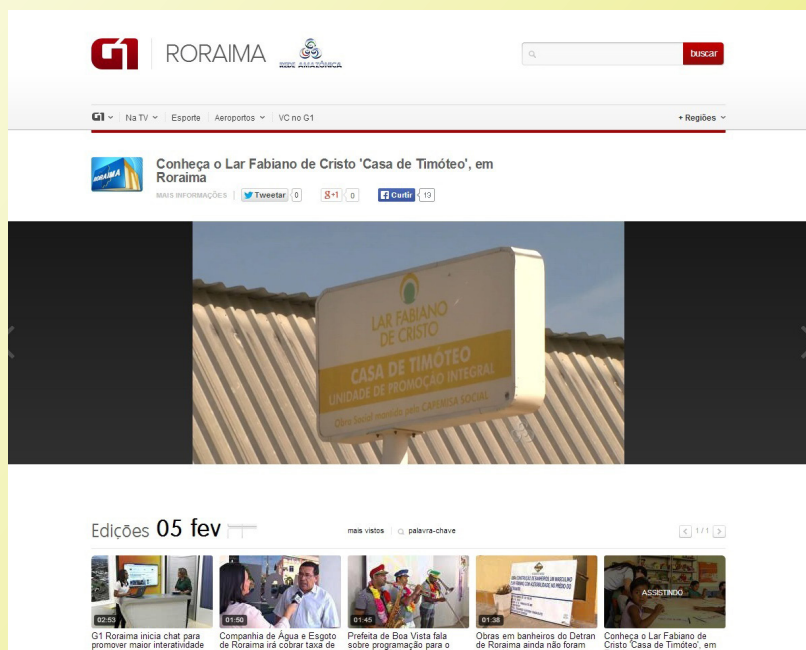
G1 | RORAIMA REDE AMAZÔNICA

buscar

G1 | Na TV | Esporte | Aeroportos | VC no G1 + Regiões

RORAIMA

Conheça o Lar Fabiano de Cristo 'Casa de Timóteo', em Roraima

MAIS INFORMAÇÕES | Tweetar 0 | +1 0 | Curtir 13

LAR FABIANO DE CRISTO
CASA DE TIMÓTEO
UNIDADE DE PROMOÇÃO INTEGRAL
Obra Social mantida pela CAPEMISA SOCIAL

Edições 05 fev

mais vistos | palavra-chave

1 / 1

02:53
G1 Roraima inicia chat para promover maior interatividade

01:50
Companhia de Água e Esgoto de Roraima irá cobrar taxa de

01:45
Prefeita de Boa Vista fala sobre programação para o

01:38
Obras em banheiros do Detran de Roraima ainda não foram

ASSISTINDO
Conheça o Lar Fabiano de Cristo 'Casa de Timóteo', em